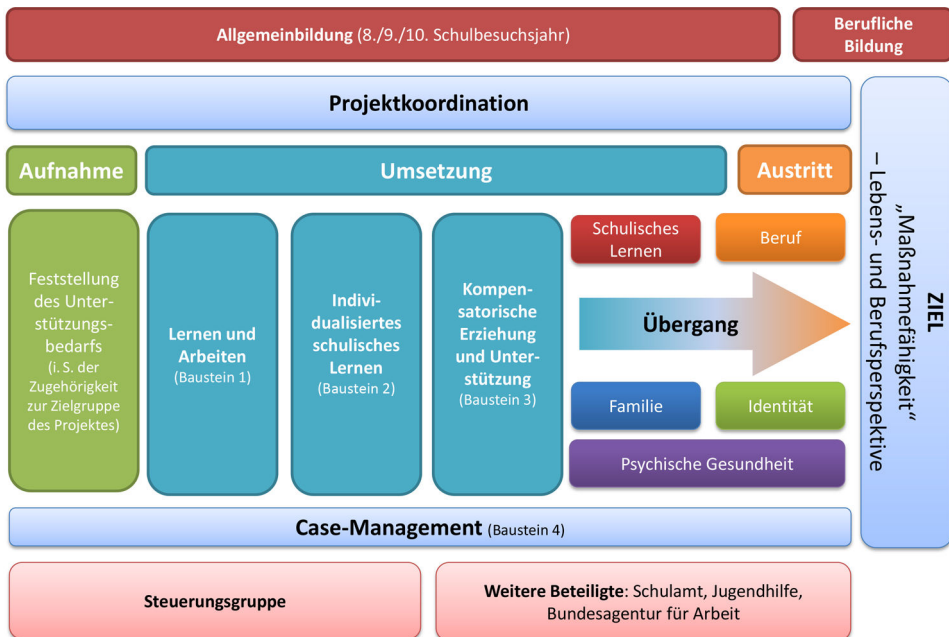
Allgemeinbildung (8./9./10. Schulbesuchsjahr)

Berufliche Bildung

Projektkoordination

Aufnahme

Umsetzung

Austritt

Feststellung des Unterstützungsbedarfs (i. S. der Zugehörigkeit zur Zielgruppe des Projektes)

Lernen und Arbeiten (Baustein 1)

Individualisiertes schulisches Lernen (Baustein 2)

Kompensatorische Erziehung und Unterstützung (Baustein 3)

Schulisches Lernen

Beruf

Übergang

Familie

Identität

Psychische Gesundheit

ZIEL „Maßnahmefähigkeit" – Lebens- und Berufsperspektive

Case-Management (Baustein 4)

Steuerungsgruppe

Weitere Beteiligte: Schulamt, Jugendhilfe, Bundesagentur für Arbeit